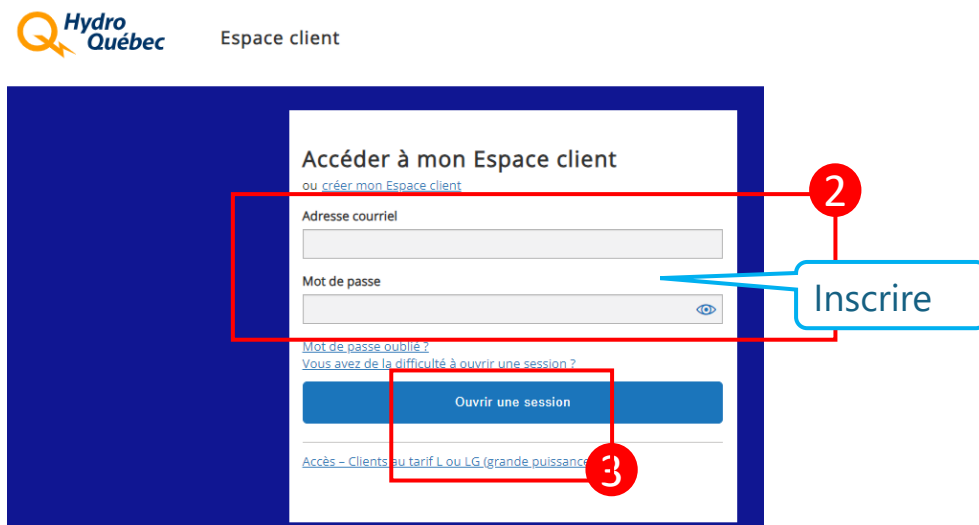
Hydro Québec

Espace client

Accéder à mon Espace client

ou créer mon Espace client

2

Adresse courriel

Mot de passe

Inscrire

Mot de passe oublié ?

Vous avez de la difficulté à ouvrir une session ?

Ouvrir une session

Accès – Clients au tarif L ou LG (grande puissance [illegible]

3